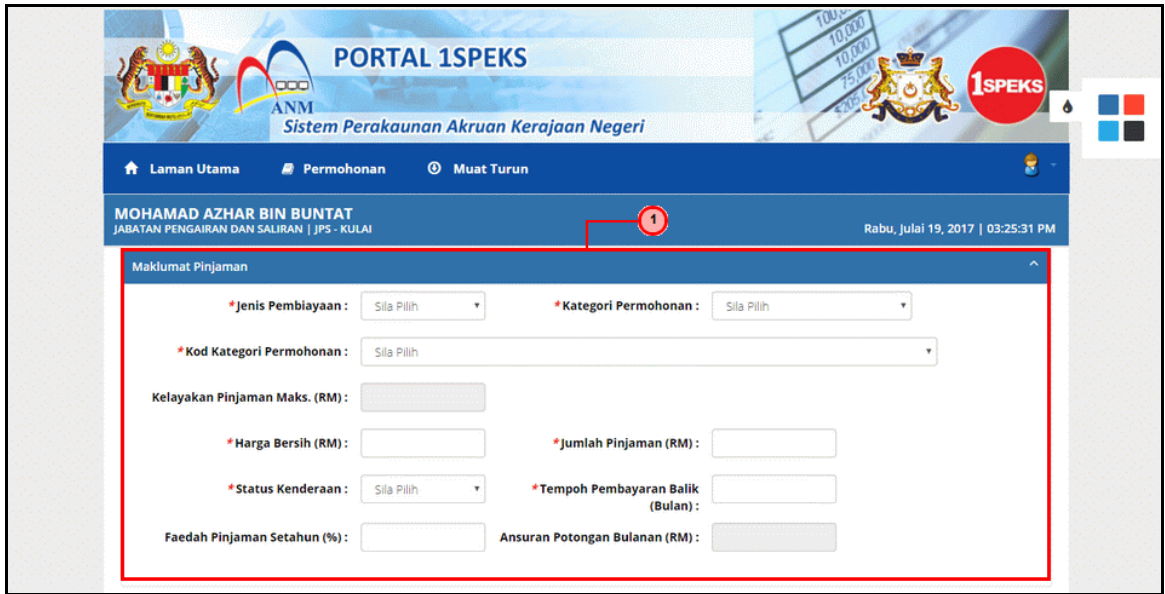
PORTAL 1SPEKS

ANM

Sistem Perakaunan Akruan Kerajaan Negeri

1SPEKS

Laman Utama Permohonan Muat Turun

MOHAMAD AZHAR BIN BUNTAT

JABATAN PENGAIRAN DAN SALIRAN | JPS - KULAI

Rabu, Julai 19, 2017 | 03:25:31 PM

1

Maklumat Pinjaman

*Jenis Pembiayaan : Sila Pilih

*Kategori Permohonan : Sila Pilih

*Kod Kategori Permohonan : Sila Pilih

Kelayakan Pinjaman Maks. (RM) :

*Harga Bersih (RM) :

*Jumlah Pinjaman (RM) :

*Status Kenderaan : Sila Pilih

*Tempoh Pembayaran Balik (Bulan) :

Faedah Pinjaman Setahun (%) :

Ansuran Potongan Bulanan (RM) :